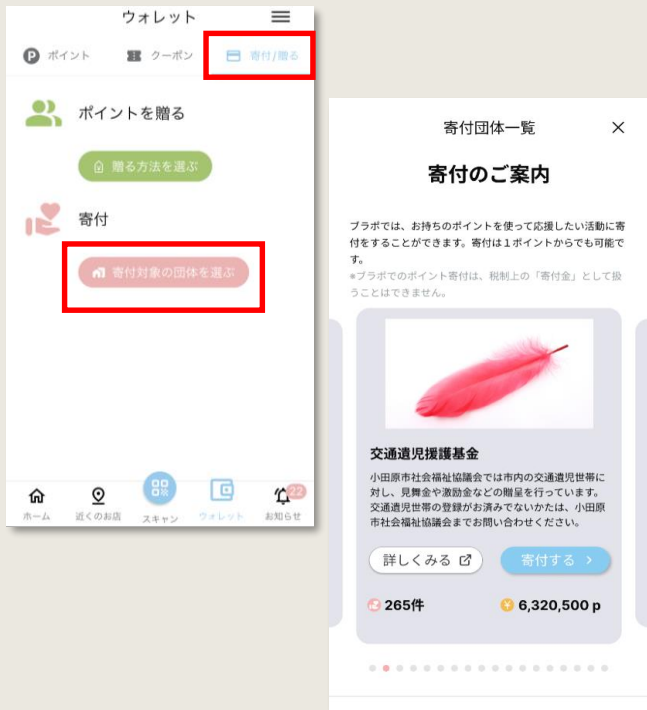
ウォレット

ポイント　クーポン　寄付/贈る

ポイントを贈る

贈る方法を選ぶ

寄付

寄付対象の団体を選ぶ

ホーム　近くのお店　スキャン　ウォレット　お知らせ 22

寄付団体一覧 ×

寄付のご案内

ブラボでは、お持ちのポイントを使って応援したい活動に寄付をすることができます。寄付は１ポイントからでも可能です。
*ブラボでのポイント寄付は、税制上の「寄付金」として扱うことはできません。

交通遺児援護基金

小田原市社会福祉協議会では市内の交通遺児世帯に対し、見舞金や激励金などの贈呈を行っています。交通遺児世帯の登録がお済みでないかたは、小田原市社会福祉協議会までお問い合わせください。

詳しくみる　寄付する ›

265件　6,320,500 p